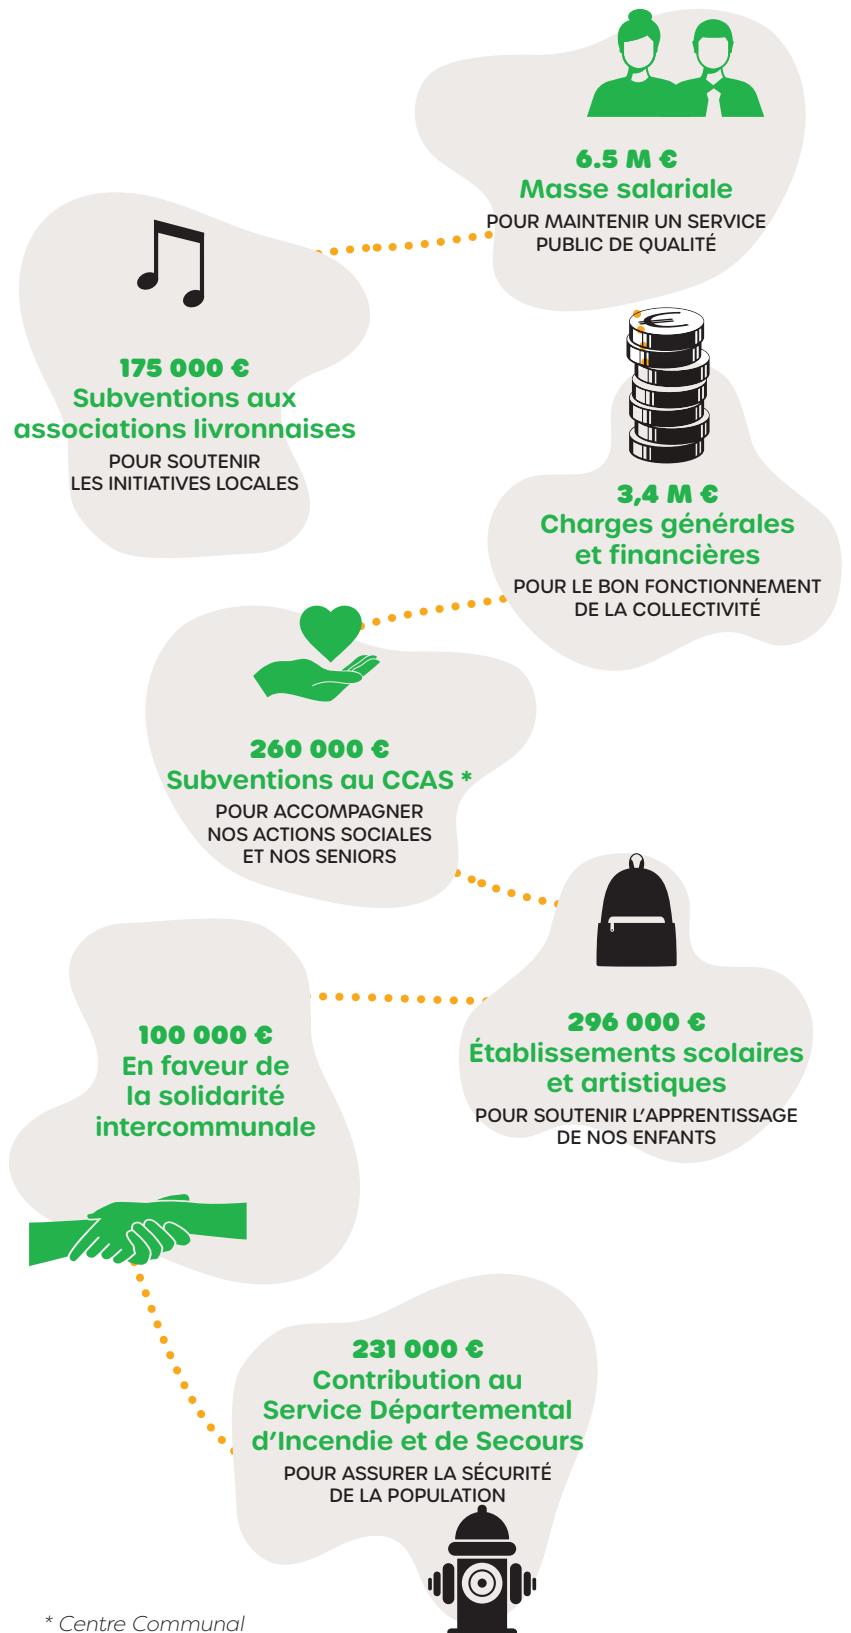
6.5 M €
Masse salariale
POUR MAINTENIR UN SERVICE PUBLIC DE QUALITÉ

175 000 €
Subventions aux associations livronnaises
POUR SOUTENIR LES INITIATIVES LOCALES

3,4 M €
Charges générales et financières
POUR LE BON FONCTIONNEMENT DE LA COLLECTIVITÉ

260 000 €
Subventions au CCAS *
POUR ACCOMPAGNER NOS ACTIONS SOCIALES ET NOS SENIORS

296 000 €
Établissements scolaires et artistiques
POUR SOUTENIR L'APPRENTISSAGE DE NOS ENFANTS

100 000 €
En faveur de la solidarité intercommunale

231 000 €
Contribution au Service Départemental d'Incendie et de Secours
POUR ASSURER LA SÉCURITÉ DE LA POPULATION

* Centre Communal